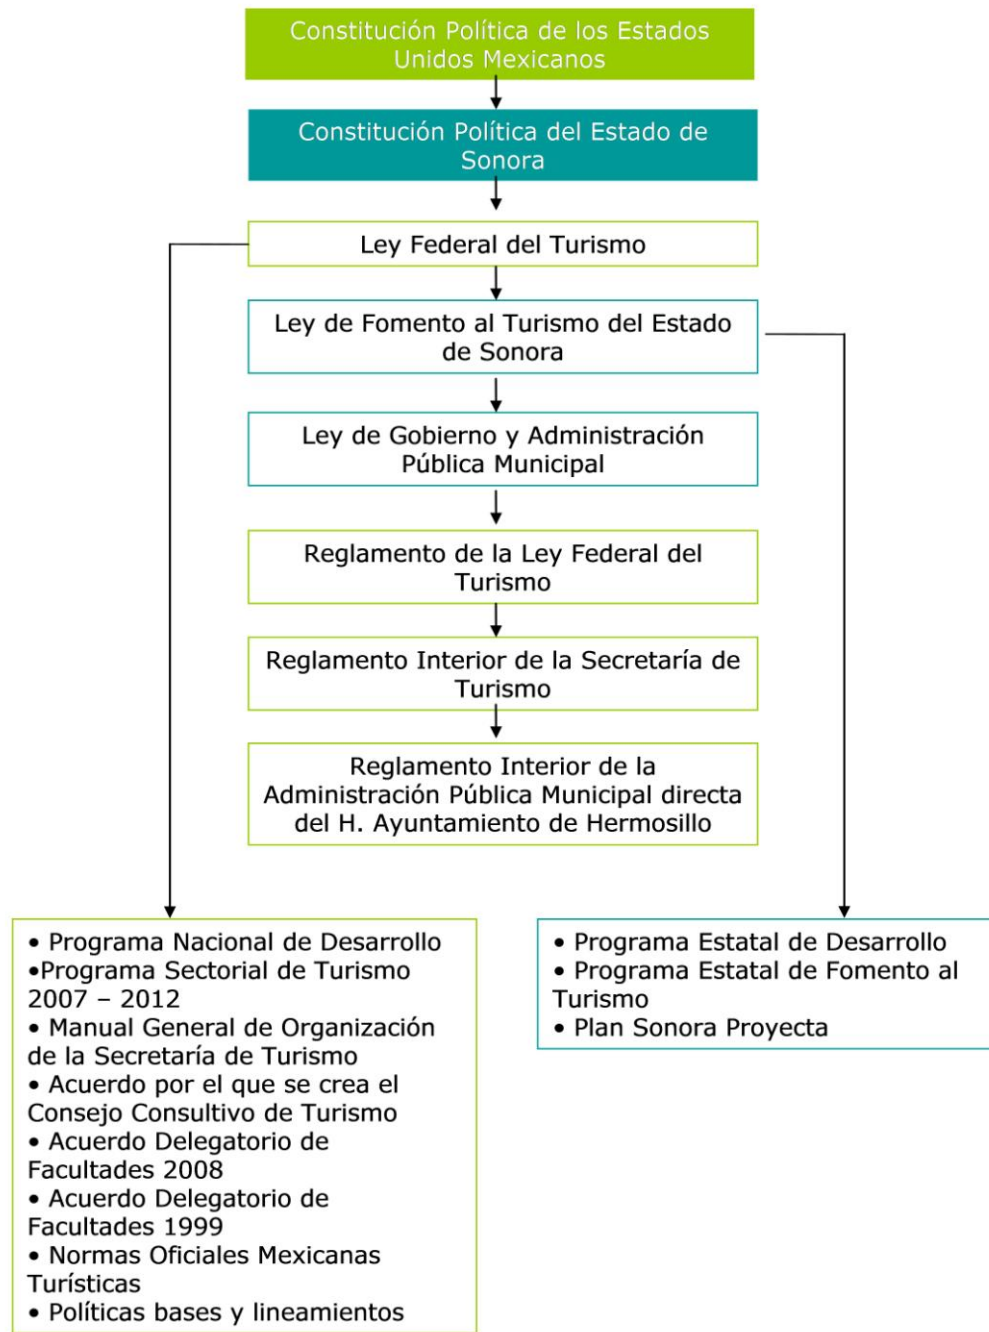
Constitución Política de los Estados Unidos Mexicanos

Constitución Política del Estado de Sonora

Ley Federal del Turismo

Ley de Fomento al Turismo del Estado de Sonora

Ley de Gobierno y Administración Pública Municipal

Reglamento de la Ley Federal del Turismo

Reglamento Interior de la Secretaría de Turismo

Reglamento Interior de la Administración Pública Municipal directa del H. Ayuntamiento de Hermosillo

• Programa Nacional de Desarrollo
•Programa Sectorial de Turismo 2007 – 2012
• Manual General de Organización de la Secretaría de Turismo
• Acuerdo por el que se crea el Consejo Consultivo de Turismo
• Acuerdo Delegatorio de Facultades 2008
• Acuerdo Delegatorio de Facultades 1999
• Normas Oficiales Mexicanas Turísticas
• Políticas bases y lineamientos

• Programa Estatal de Desarrollo
• Programa Estatal de Fomento al Turismo
• Plan Sonora Proyecta